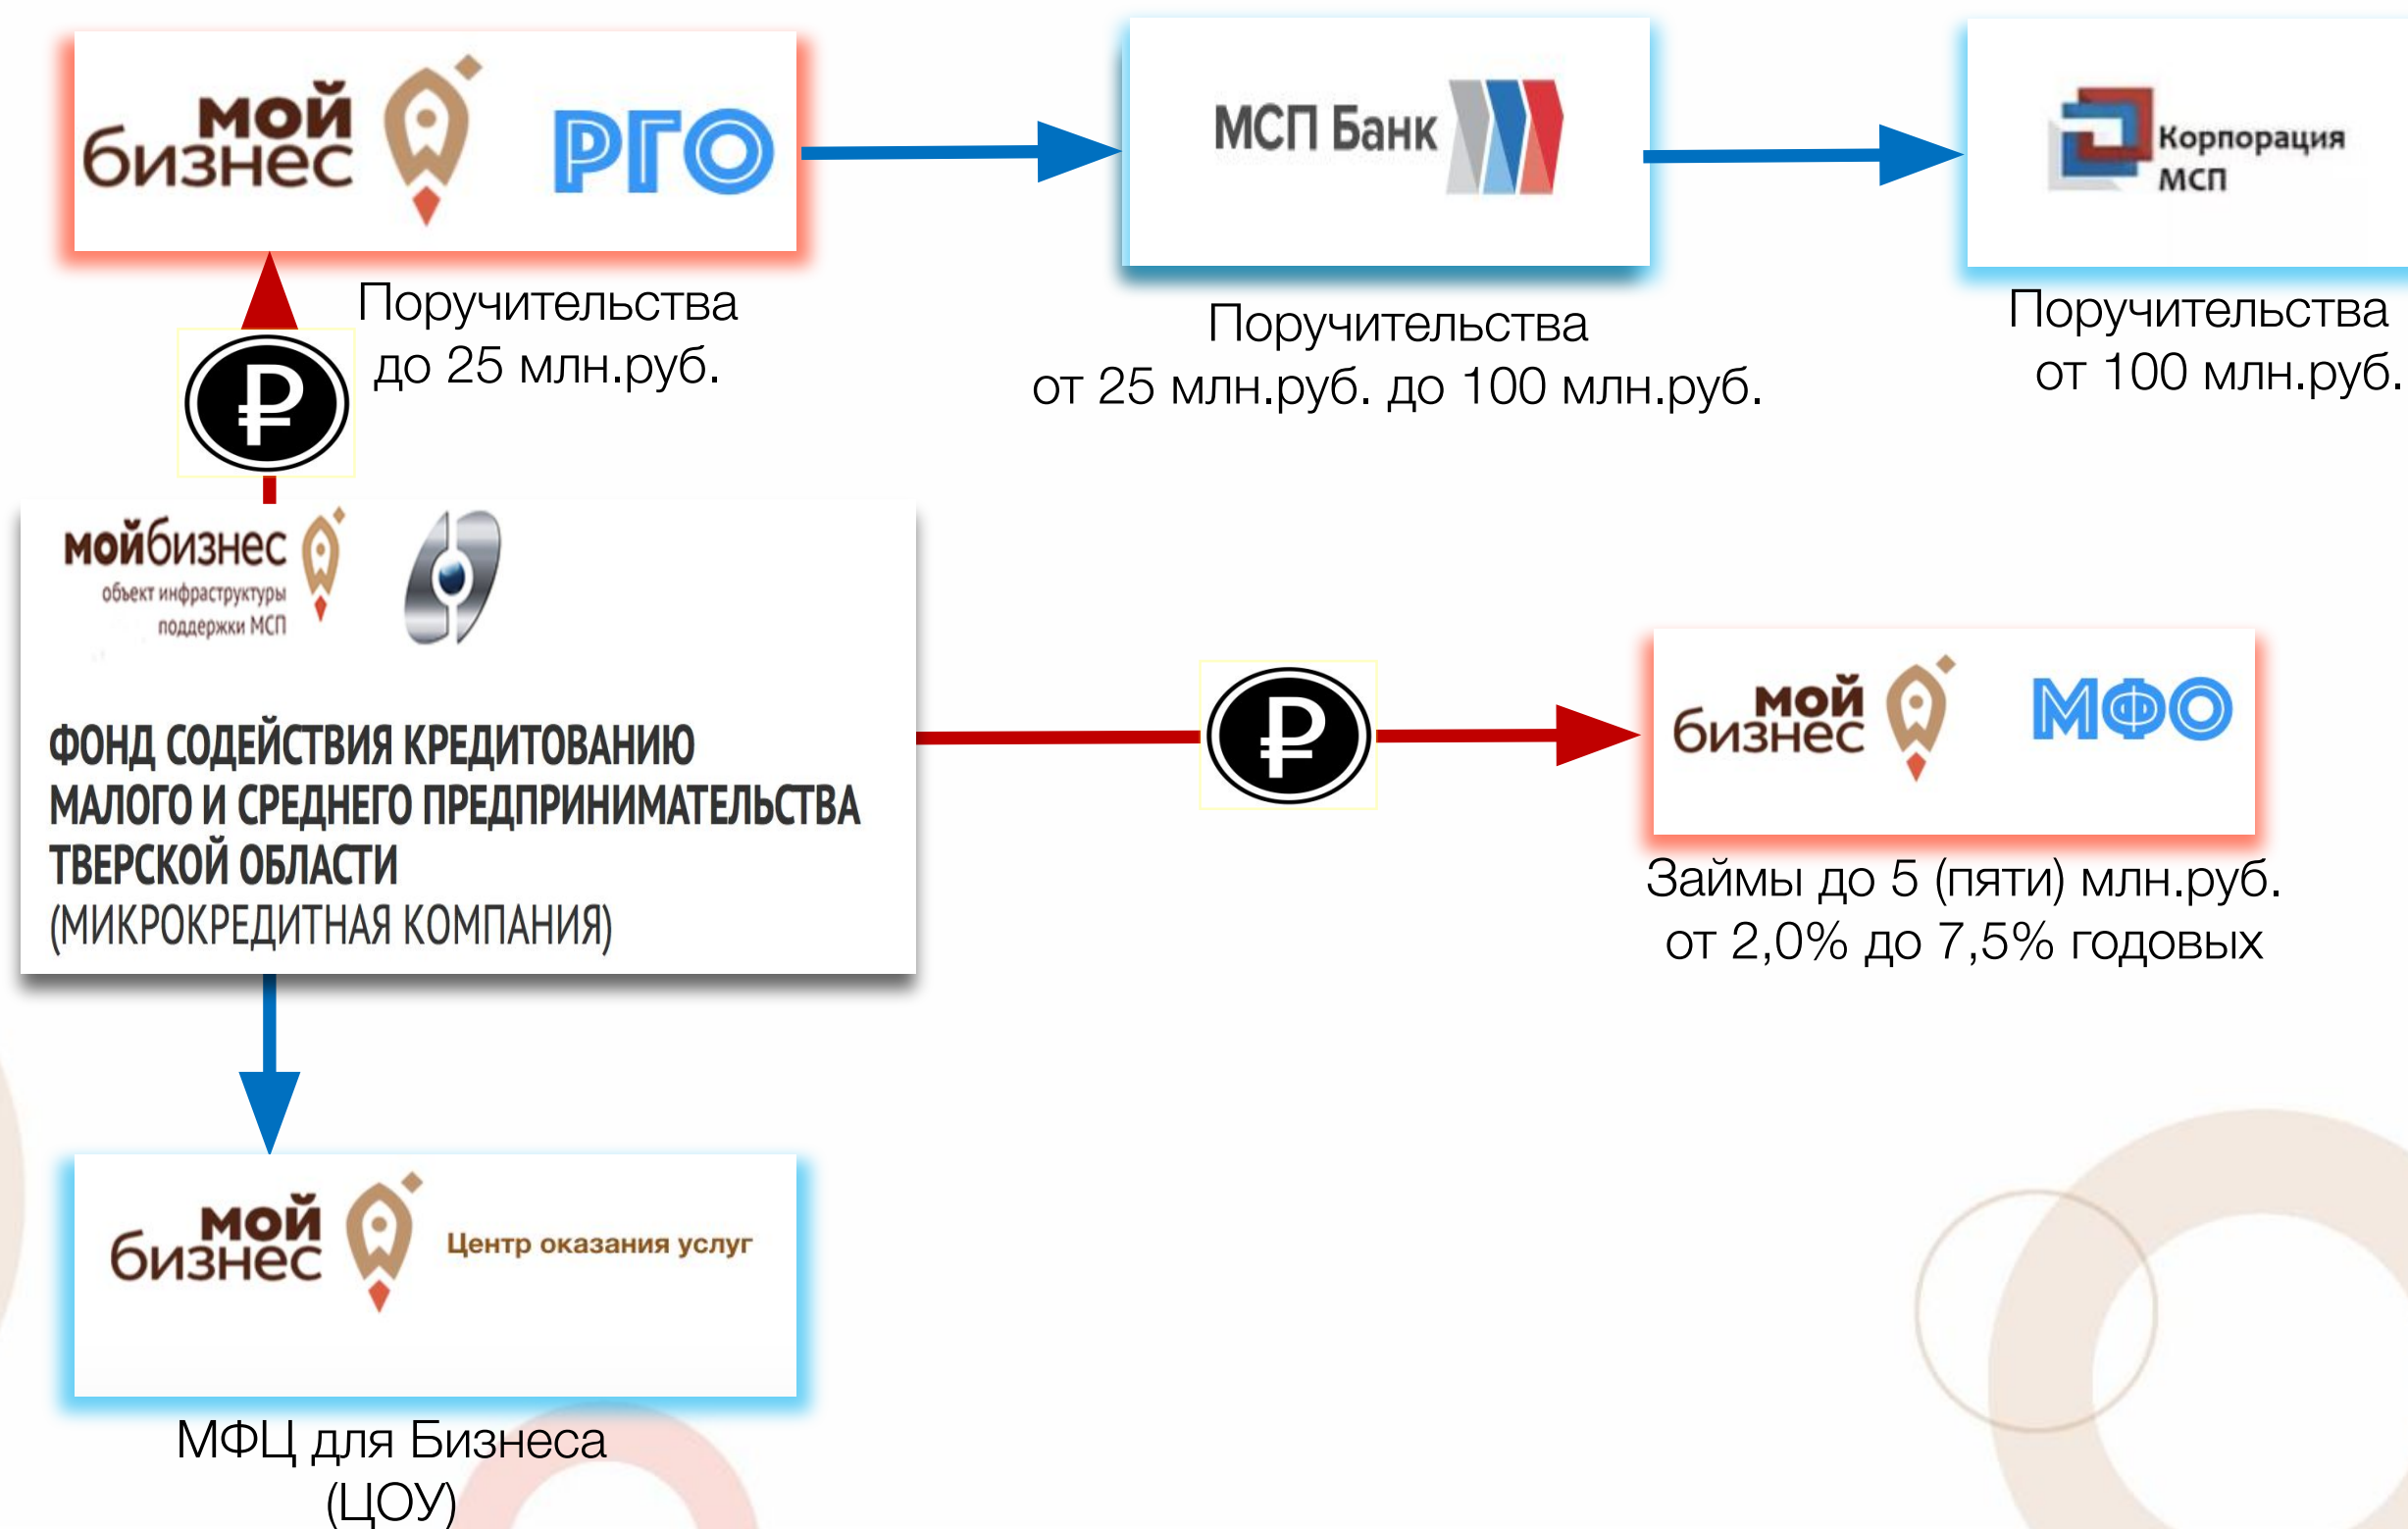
мой бизнес РГО

МСП Банк

Корпорация МСП

Поручительства до 25 млн.руб.

Поручительства от 25 млн.руб. до 100 млн.руб.

Поручительства от 100 млн.руб.

₽

мой бизнес объект инфраструктуры поддержки МСП

ФОНД СОДЕЙСТВИЯ КРЕДИТОВАНИЮ МАЛОГО И СРЕДНЕГО ПРЕДПРИНИМАТЕЛЬСТВА ТВЕРСКОЙ ОБЛАСТИ (МИКРОКРЕДИТНАЯ КОМПАНИЯ)

₽

мой бизнес МФО

Займы до 5 (пяти) млн.руб. от 2,0% до 7,5% годовых

мой бизнес Центр оказания услуг

МФЦ для Бизнеса (ЦОУ)